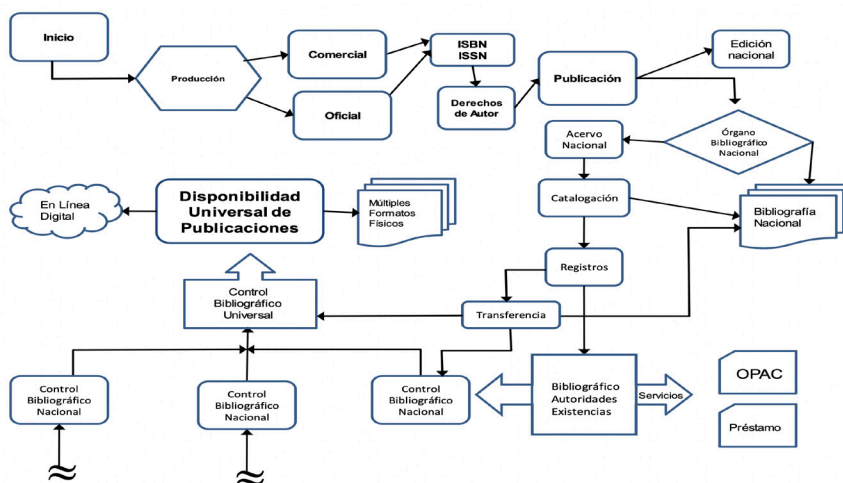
Inicio

Producción

Comercial

Oficial

ISBN
ISSN

Derechos de Autor

Publicación

Edición nacional

Acervo Nacional

Órgano Bibliográfico Nacional

En Línea Digital

Disponibilidad Universal de Publicaciones

Múltiples Formatos Físicos

Catalogación

Bibliografía Nacional

Registros

Control Bibliográfico Universal

Transferencia

Control Bibliográfico Nacional

Control Bibliográfico Nacional

Control Bibliográfico Nacional

Bibliográfico Autoridades Existencias

Servicios

OPAC

Préstamo